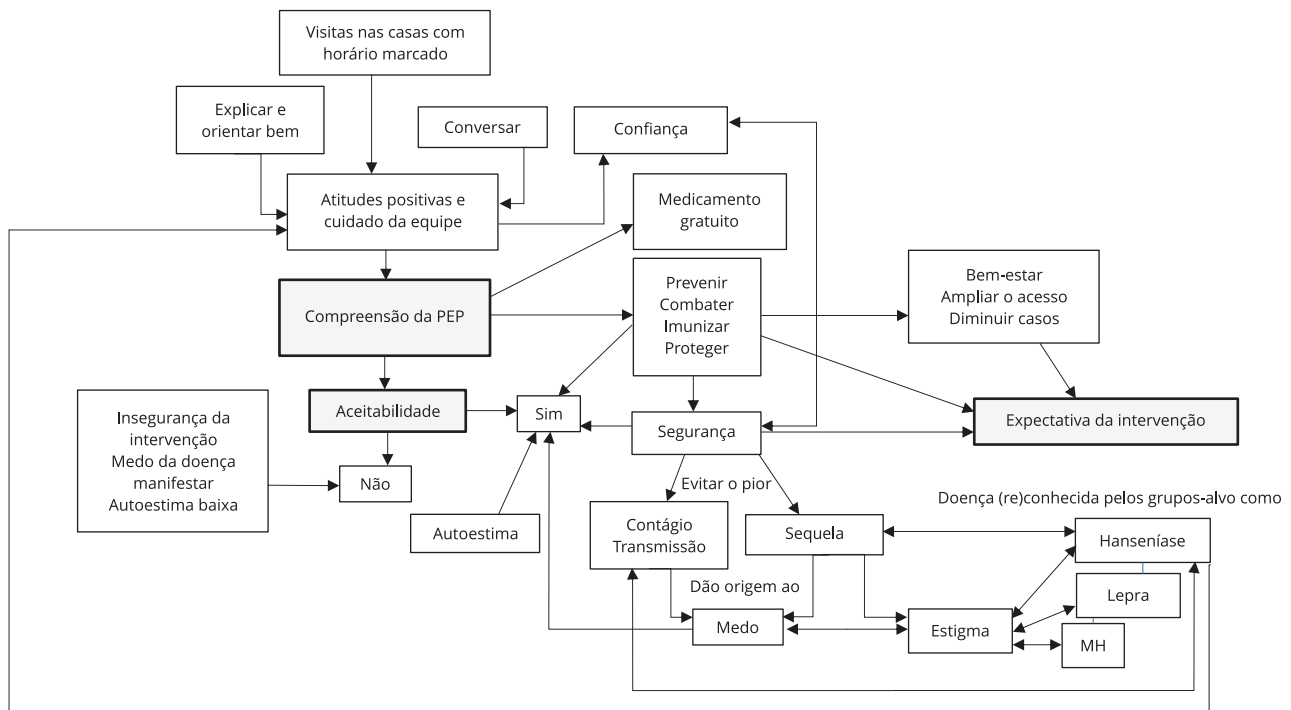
Visitas nas casas com horário marcado

Explicar e orientar bem

Conversar

Confiança

Atitudes positivas e cuidado da equipe

Medicamento gratuito

Compreensão da PEP

Prevenir
Combater
Imunizar
Proteger

Bem-estar
Ampliar o acesso
Diminuir casos

Insegurança da intervenção
Medo da doença manifestar
Autoestima baixa

Aceitabilidade

Sim

Segurança

Expectativa da intervenção

Não

Evitar o pior

Doença (re)conhecida pelos grupos-alvo como

Autoestima

Contágio
Transmissão

Sequela

Hanseníase

Dão origem ao

Lepra

Medo

Estigma

MH